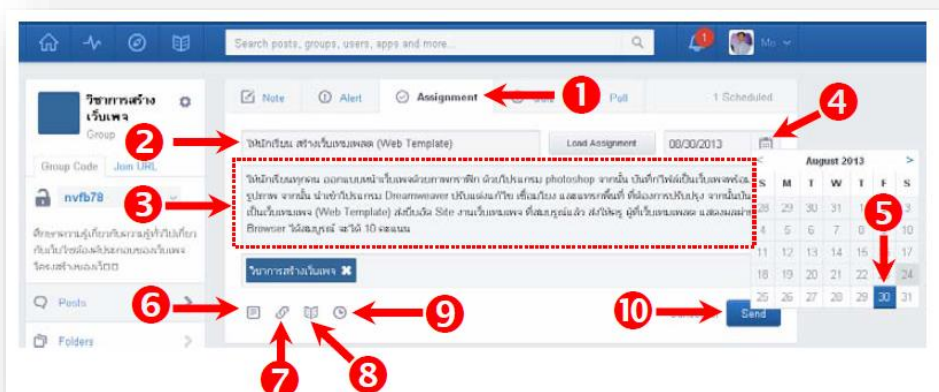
Search posts, groups, users, apps and more...

1

Me

วิชาการสร้างเว็บเพจ

Group

Group Code

Join URL

nvfb78

Posts

Folders

Note

Alert

Assignment

Poll

1 Scheduled

ให้นักเรียน สร้างเว็บเทมเพลต (Web Template)

Load Assignment

08/30/2013

August 2013

| S | M | T | W | T | F | S |
|---|---|---|---|---|---|---|
| 28 | 29 | 30 | 31 | 1 | 2 | 3 |
| 4 | 5 | 6 | 7 | 8 | 9 | 10 |
| 11 | 12 | 13 | 14 | 15 | 16 | 17 |
| 18 | 19 | 20 | 21 | 22 | 23 | 24 |
| 25 | 26 | 27 | 28 | 29 | 30 | 31 |

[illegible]

วิชาการสร้างเว็บเพจ

Send

1 2 3 4 5 6 7 8 9 10